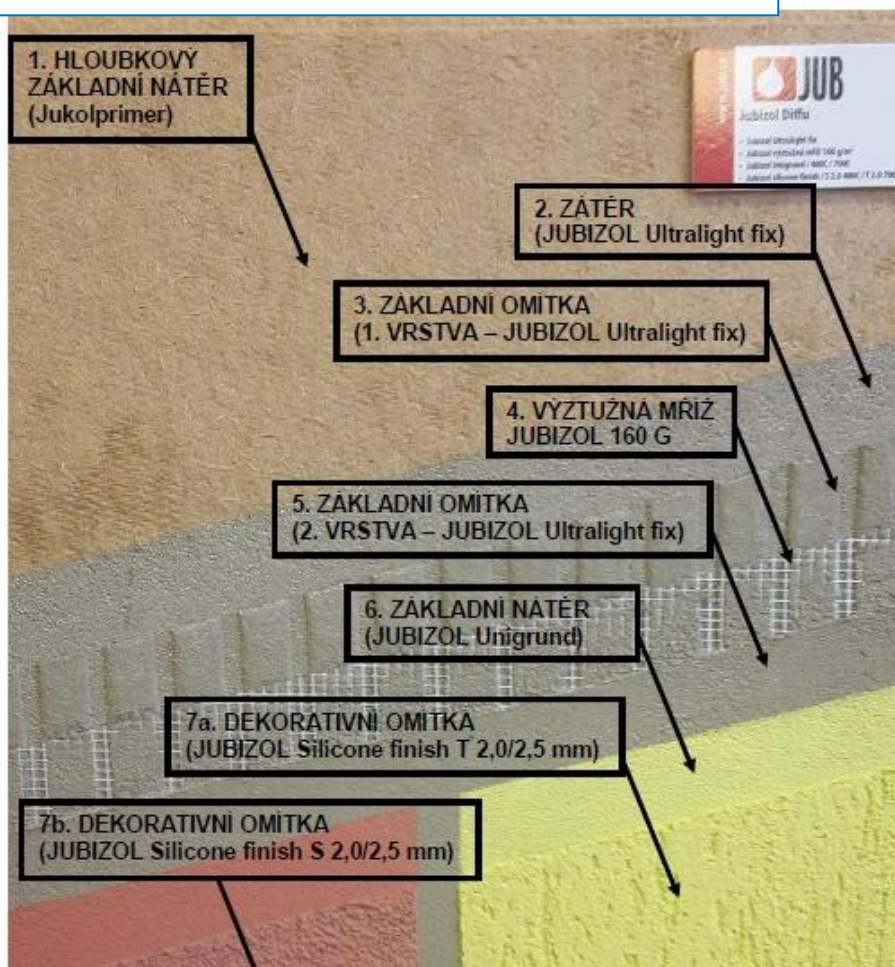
1. HLOUBKOVÝ ZÁKLADNÍ NÁTĚR (Jukolprimer)

JUB
Jubizol Diffu

2. ZÁTĚR (JUBIZOL Ultralight fix)

3. ZÁKLADNÍ OMÍTKA (1. VRSTVA – JUBIZOL Ultralight fix)

4. VÝZTUŽNÁ MŘÍŽ JUBIZOL 160 G

5. ZÁKLADNÍ OMÍTKA (2. VRSTVA – JUBIZOL Ultralight fix)

6. ZÁKLADNÍ NÁTĚR (JUBIZOL Unigrund)

7a. DEKORATIVNÍ OMÍTKA (JUBIZOL Silicone finish T 2,0/2,5 mm)

7b. DEKORATIVNÍ OMÍTKA (JUBIZOL Silicone finish S 2,0/2,5 mm)